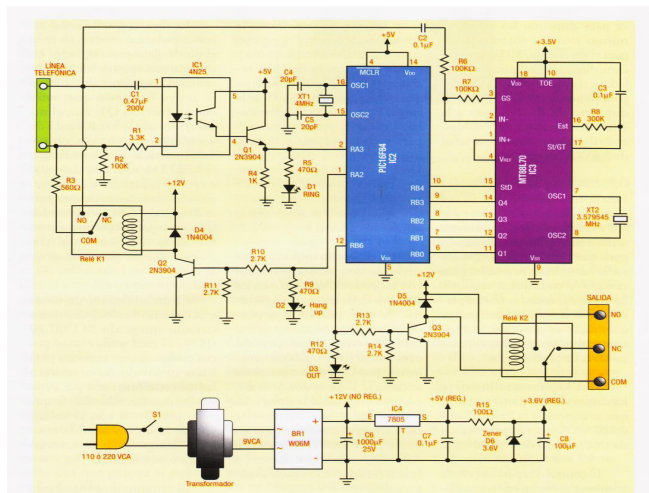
LÍNEA TELEFÓNICA

C1 0.47µF 200V

IC1 4N25

1 2 5 4 6

+5V

R1 3.3K

R2 100K

Q1 2N3904

R3 560Ω

R4 1K

R5 470Ω

D1 RING

+12V

NO NC COM

Relé K1

D4 1N4004

Q2 2N3904

R10 2.7K

R11 2.7K

R9 470Ω

D2 Hang up

C4 20pF

XT1 4MHz

C5 20pF

+5V

4 14

MCLR VDD

16 OSC1

15 OSC2

2 RA3

1 RA2

12 RB6

PIC16F84 IC2

10 RB4

9 RB3

8 RB2

7 RB1

6 RB0

VSS 5

C2 0.1µF

R6 100KΩ

R7 100KΩ

+3.5V

18 VDD 10 TOE

3 GS

2 IN-

1 IN+

4 VREF

MT8870 IC3

16 Est

17 St/GT

15 StD

14 Q4

13 Q3

12 Q2

11 Q1

VSS 9

C3 0.1µF

R8 300K

7 OSC1

8 OSC2

XT2 3.579545 MHz

+12V

D5 1N4004

R13 2.7K

R14 2.7K

Q3 2N3904

R12 470Ω

D3 OUT

Relé K2

SALIDA

NO

NC

COM

S1

Transformador

110 ó 220 VCA

9VCA

BR1 W06M

+12V (NO REG.)

C6 1000µF 25V

IC4 7805

E S

+5V (REG.)

C7 0.1µF

R15 100Ω

+3.6V (REG.)

Zener D6 3.6V

C8 100µF